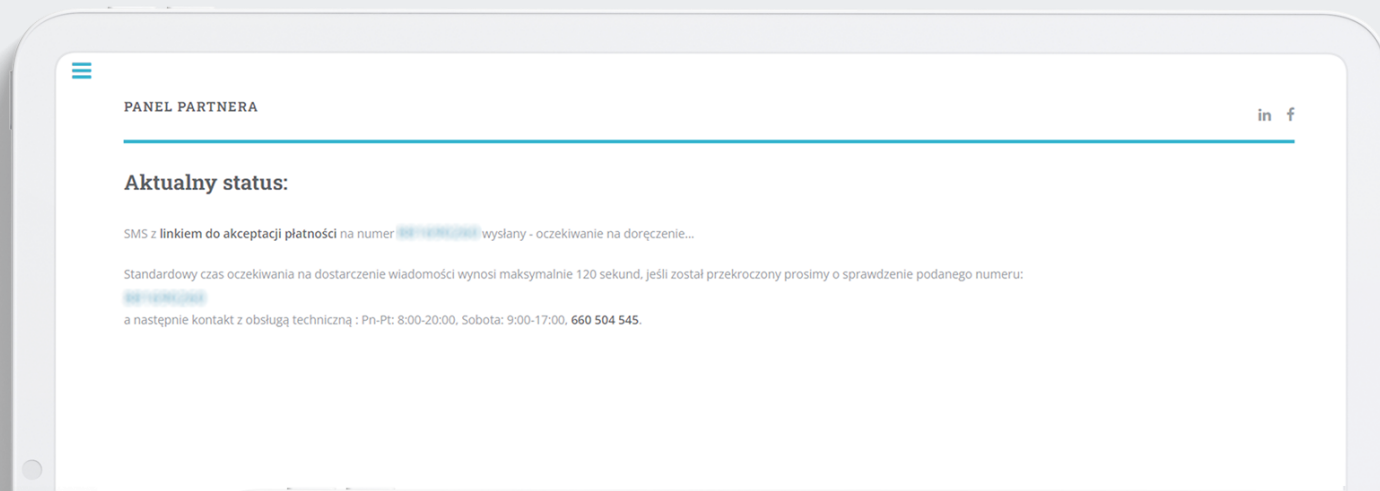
PANEL PARTNERA

in f

Aktualny status:

SMS z linkiem do akceptacji płatności na numer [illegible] wysłany - oczekiwanie na doręczenie...

Standardowy czas oczekiwania na dostarczenie wiadomości wynosi maksymalnie 120 sekund, jeśli został przekroczony prosimy o sprawdzenie podanego numeru:
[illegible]
a następnie kontakt z obsługą techniczną : Pn-Pt: 8:00-20:00, Sobota: 9:00-17:00, 660 504 545.